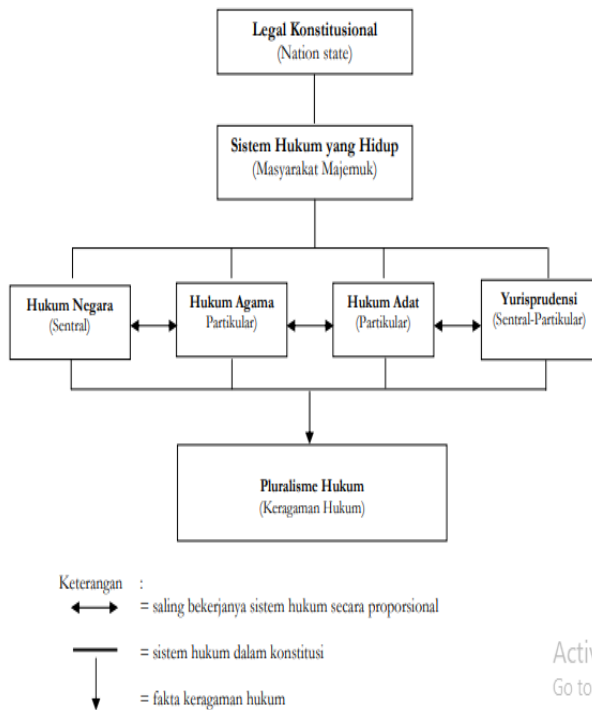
Legal Konstitusional
(Nation state)

Sistem Hukum yang Hidup
(Masyarakat Majemuk)

Hukum Negara
(Sentral)

Hukum Agama
Partikular)

Hukum Adat
(Partikular)

Yurisprudensi
(Sentral-Partikular)

Pluralisme Hukum
(Keragaman Hukum)

Keterangan :
= saling bekerjanya sistem hukum secara proporsional
= sistem hukum dalam konstitusi
= fakta keragaman hukum

Activ
Go to